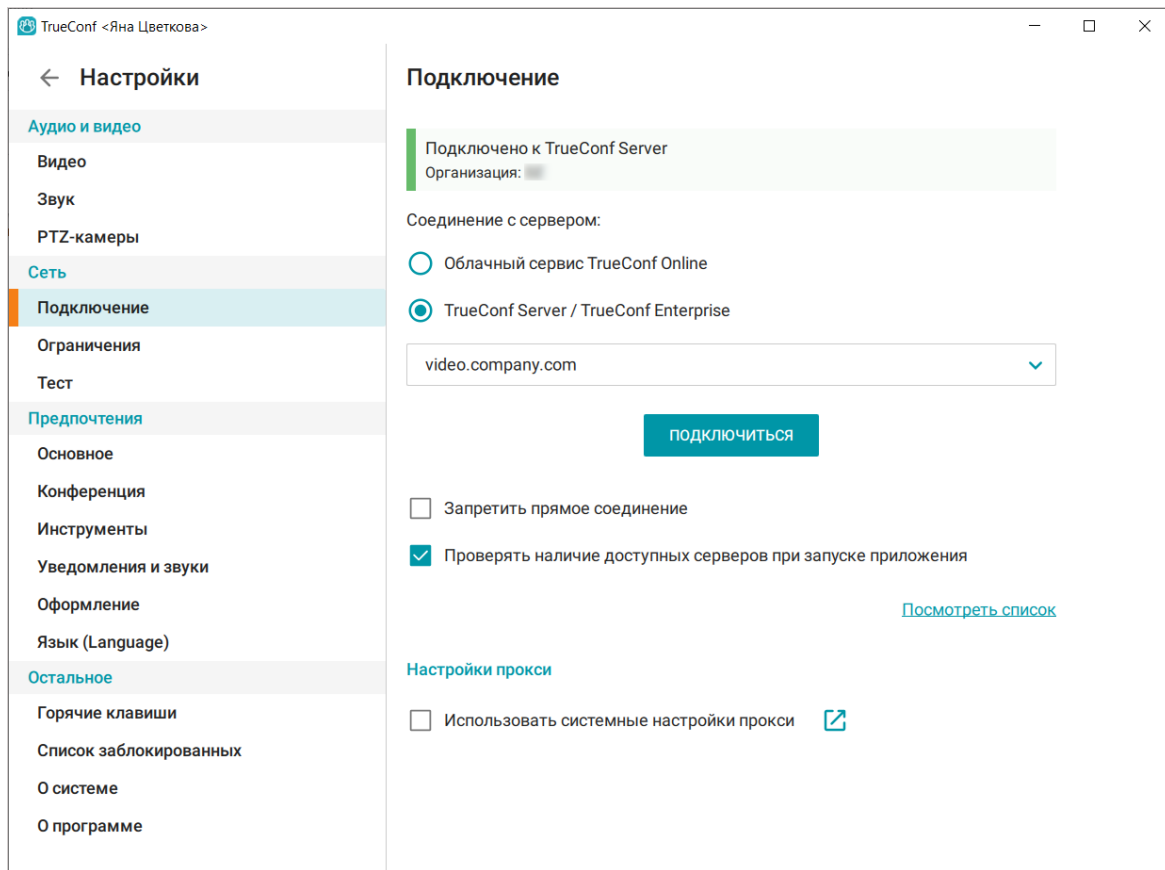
TrueConf <Яна Цветкова>

Настройки

Аудио и видео
Видео
Звук
PTZ-камеры
Сеть
Подключение
Ограничения
Тест
Предпочтения
Основное
Конференция
Инструменты
Уведомления и звуки
Оформление
Язык (Language)
Остальное
Горячие клавиши
Список заблокированных
О системе
О программе

Подключение

Подключено к TrueConf Server
Организация: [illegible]

Соединение с сервером:

Облачный сервис TrueConf Online

TrueConf Server / TrueConf Enterprise

video.company.com

ПОДКЛЮЧИТЬСЯ

Запретить прямое соединение

Проверять наличие доступных серверов при запуске приложения

Посмотреть список

Настройки прокси

Использовать системные настройки прокси